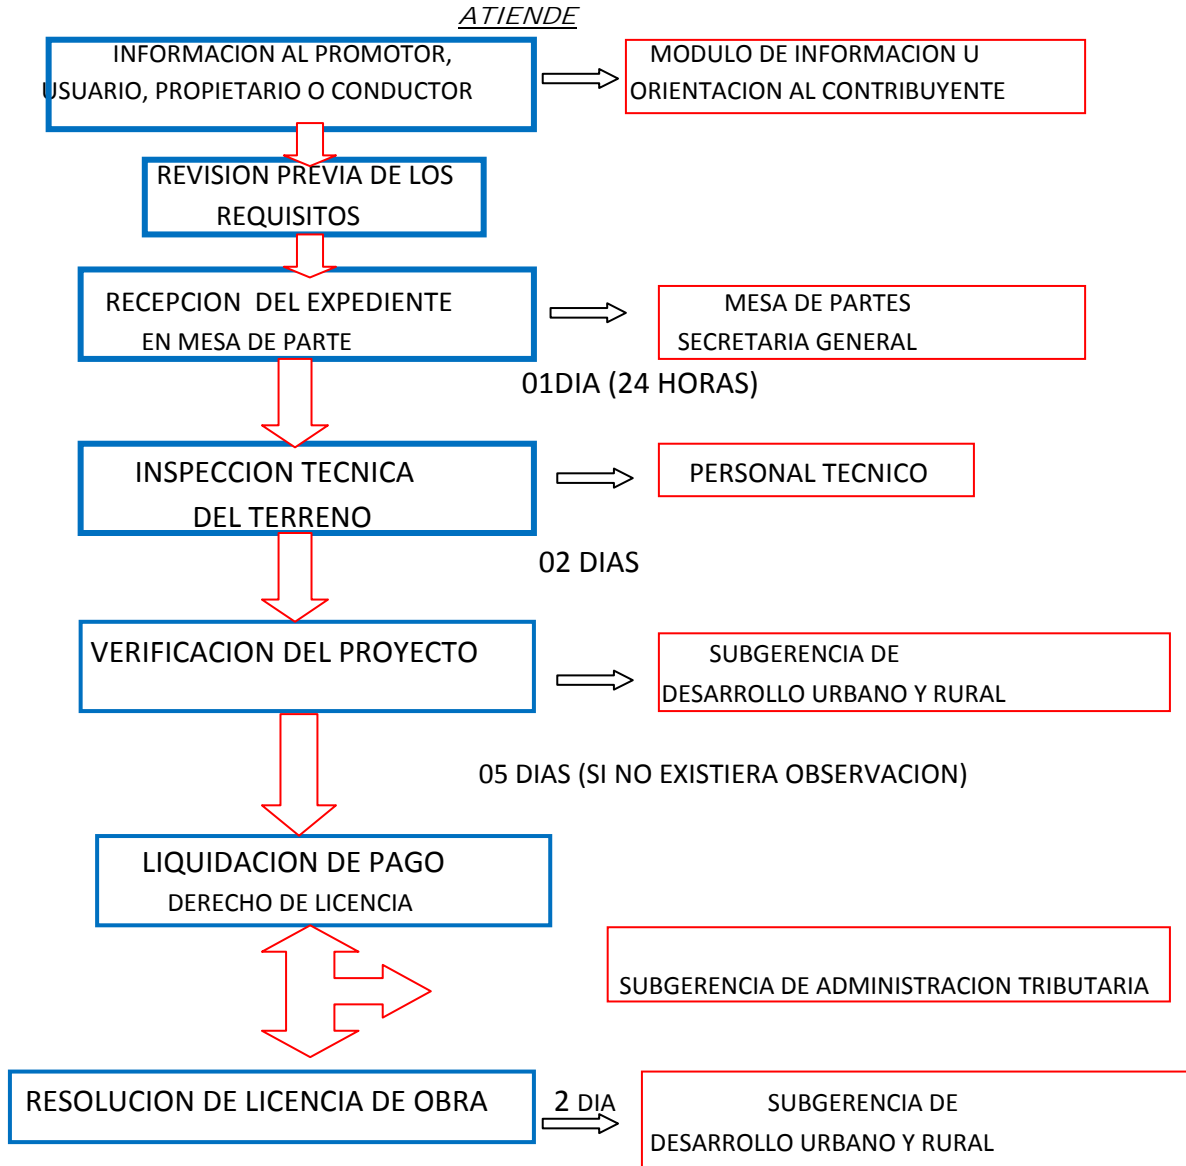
ATIENDE

INFORMACION AL PROMOTOR, USUARIO, PROPIETARIO O CONDUCTOR

MODULO DE INFORMACION U ORIENTACION AL CONTRIBUYENTE

REVISION PREVIA DE LOS REQUISITOS

RECEPCION DEL EXPEDIENTE EN MESA DE PARTE

MESA DE PARTES SECRETARIA GENERAL

01DIA (24 HORAS)

INSPECCION TECNICA DEL TERRENO

PERSONAL TECNICO

02 DIAS

VERIFICACION DEL PROYECTO

SUBGERENCIA DE DESARROLLO URBANO Y RURAL

05 DIAS (SI NO EXISTIERA OBSERVACION)

LIQUIDACION DE PAGO DERECHO DE LICENCIA

SUBGERENCIA DE ADMINISTRACION TRIBUTARIA

RESOLUCION DE LICENCIA DE OBRA

2 DIA

SUBGERENCIA DE DESARROLLO URBANO Y RURAL